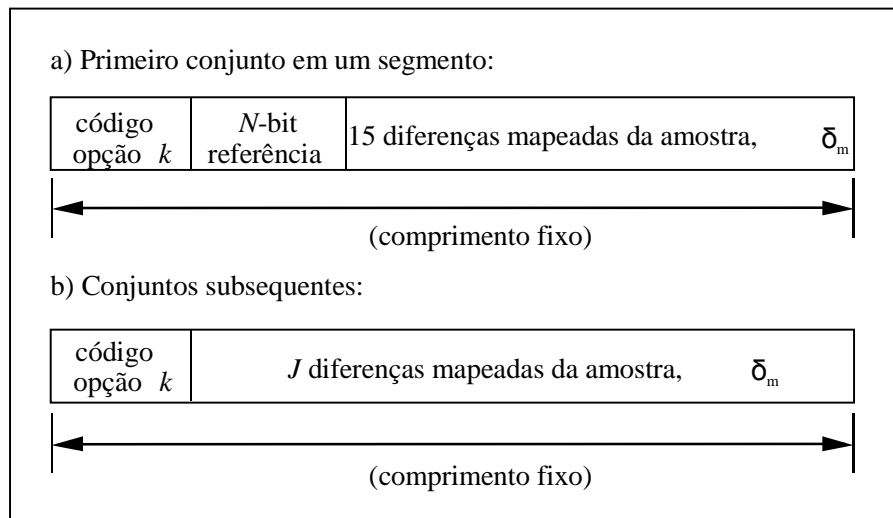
a) Primeiro conjunto em um segmento:

| código opção $k$ | $N$-bit referência | 15 diferenças mapeadas da amostra, $\delta_m$ |
|---|---|---|

(comprimento fixo)

b) Conjuntos subsequentes:

| código opção $k$ | $J$ diferenças mapeadas da amostra, $\delta_m$ |
|---|---|

(comprimento fixo)